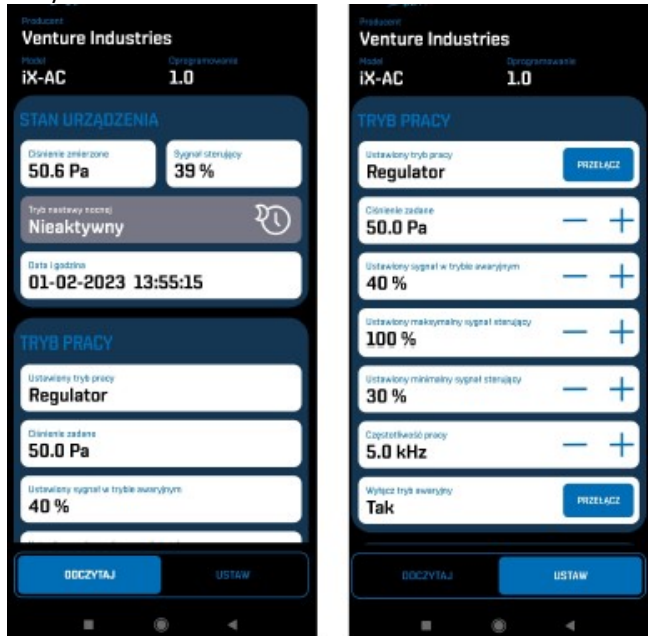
Producent
Venture Industries
Model
iX-AC
Oprogramowanie
1.0

STAN URZĄDZENIA

Ciśnienie zmierzone
50.6 Pa

Sygnał sterujący
39 %

Tryb nastawy nocnej
Nieaktywny

Data i godzina
01-02-2023 13:55:15

TRYB PRACY

Ustawiony tryb pracy
Regulator

Ciśnienie zadane
50.0 Pa

Ustawiony sygnał w trybie awaryjnym
40 %

ODCZYTAJ
USTAW

Producent
Venture Industries
Model
iX-AC
Oprogramowanie
1.0

TRYB PRACY

Ustawiony tryb pracy
Regulator
PRZEŁĄCZ

Ciśnienie zadane
50.0 Pa
—
+

Ustawiony sygnał w trybie awaryjnym
40 %
—
+

Ustawiony maksymalny sygnał sterujący
100 %
—
+

Ustawiony minimalny sygnał sterujący
30 %
—
+

Częstotliwość pracy
5.0 kHz
—
+

Wyłącz tryb awaryjny
Tak
PRZEŁĄCZ

ODCZYTAJ
USTAW